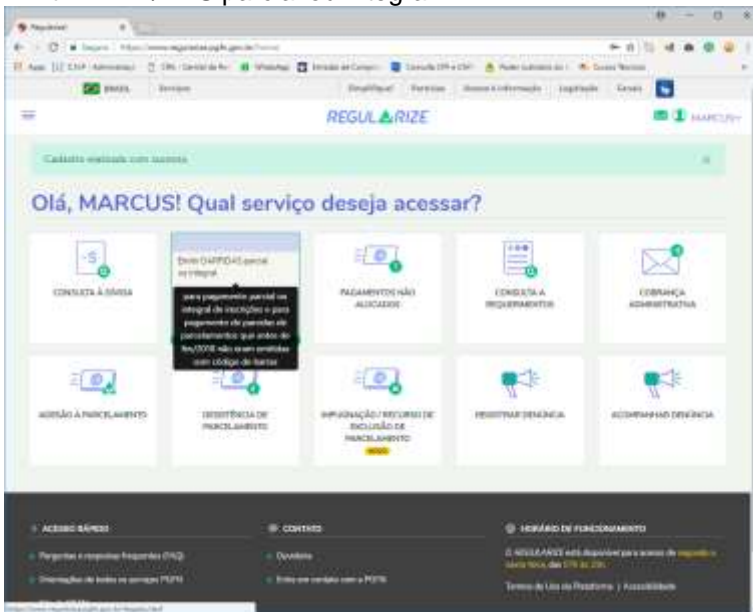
Regularize

Seguro | https://www.regularize.pgfn.gov.br/home

Apps | CSP - Administração | CRL - Central de Re... | WhatsApp | Emissão de Compro... | Consulta CPF e CNP... | Poder Judiciário do... | Cursos Técnicos

BRASIL Serviços Simplifique! Participe Acesso à informação Legislação Canais

REGULARIZE

MARCUS

Cadastro realizado com sucesso.

Olá, MARCUS! Qual serviço deseja acessar?

CONSULTA À DÍVIDA

Emitir DARF/DAS parcial ou integral

para pagamento parcial ou integral de inscrições e para pagamento de parcelas de parcelamentos que antes de fev/2018 não eram emitidas com código de barras

PAGAMENTOS NÃO ALOCADOS

CONSULTA A REQUERIMENTOS

COBRANÇA ADMINISTRATIVA

ADESÃO À PARCELAMENTO

DESISTÊNCIA DE PARCELAMENTO

IMPUGNAÇÃO / RECURSO DE EXCLUSÃO DE PARCELAMENTO

NOVO

REGISTRAR DENÚNCIA

ACOMPANHAR DENÚNCIA

ACESSO RÁPIDO

Perguntas e respostas frequentes (FAQ)

Orientações de todos os serviços PGFN

CONTATO

Ouvidoria

Entre em contato com a PGFN

HORÁRIO DE FUNCIONAMENTO

O REGULARIZE está disponível para acesso de segunda a sexta-feira, das 07h às 20h.

Termos de Uso da Plataforma | Acessibilidade

https://www.regularize.pgfn.gov.br/#/pagamento/darf